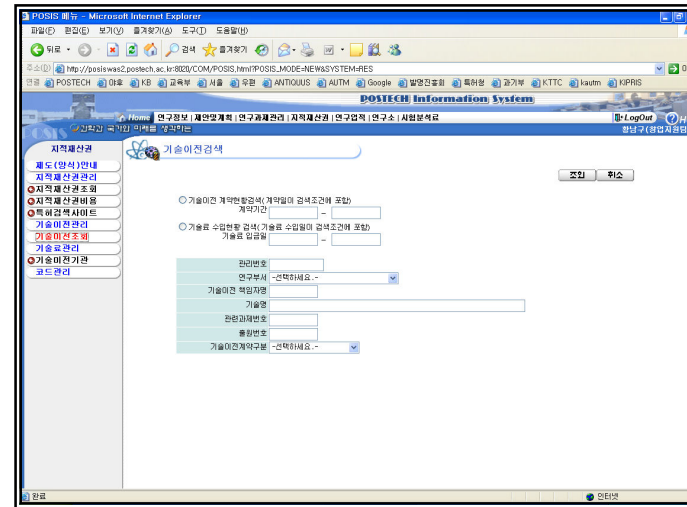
POSIS 메뉴 - Microsoft Internet Explorer

파일(F) 편집(E) 보기(V) 즐겨찾기(A) 도구(T) 도움말(H)

뒤로 검색 즐겨찾기

주소(D) http://posiswas2.postech.ac.kr:8020/COM/POSIS.html?POSIS_MODE=NEW&SYSTEM=RES

연결 POSTECH 야후 KB 교육부 서울 우편 ANTIQUUS AUTM Google 발명진흥회 특허청 과기부 KTTC kautm KIPRIS

POSTECH Information System

Home 연구정보 | 제안및계획 | 연구과제관리 | 지적재산권 | 연구업적 | 연구소 | 시험분석료

LogOut

지적재산권

제도(양식)안내
지적재산권관리
지적재산권조회
지적재산권비용
특허검색사이트
기술이전관리
기술이전조회
기술료관리
기술이전기관
코드관리

기술이전검색

조회 취소

기술이전 계약현황검색( 계약일이 검색조건에 포함)
계약기간 ~

기술료 수입현황 검색( 기술료 수입일이 검색조건에 포함)
기술료 입금일 ~

관리번호
연구부서 -선택하세요.-
기술이전 책임자명
기술명
관련과제번호
출원번호
기술이전계약구분 -선택하세요.-

완료

인터넷